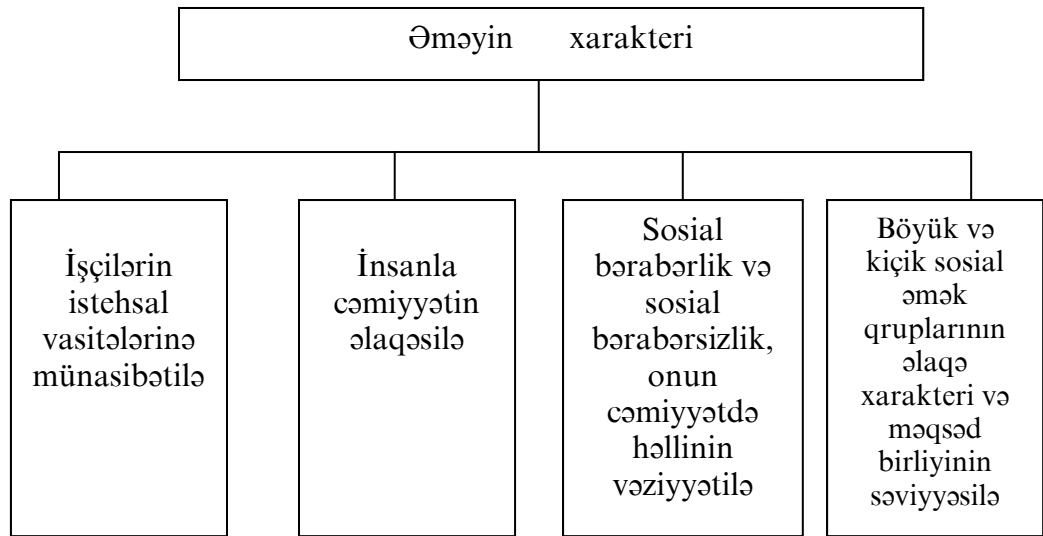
Əməyin xarakteri

İşçilərin istehsal vasitələrinə münasibətilə

İnsanla cəmiyyətin əlaqəsilə

Sosial bərabərlik və sosial bərabərsizlik, onun cəmiyyətdə həllinin vəziyyətilə

Böyük və kiçik sosial əmək qruplarının əlaqə xarakteri və məqsəd birliyinin səviyyəsilə